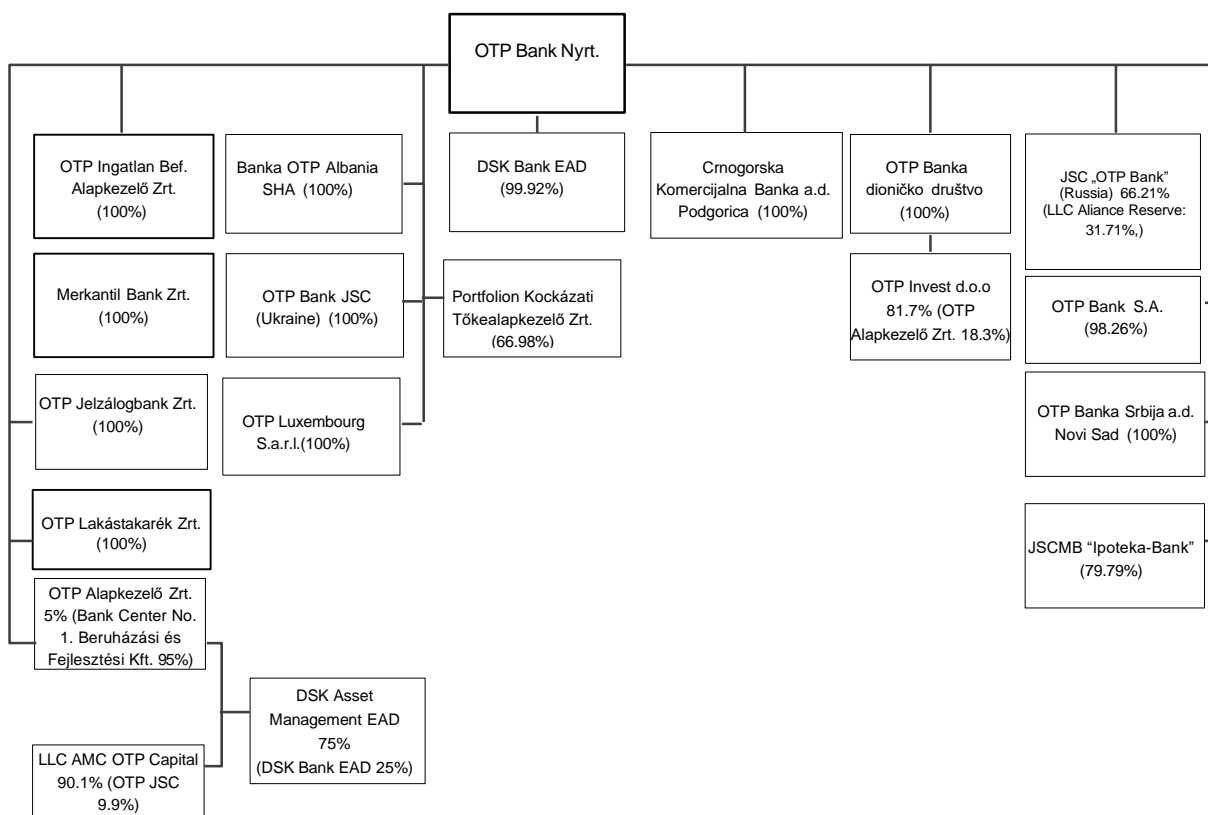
OTP Bank Nyrt.

OTP Ingatlan Bef. Alapkezelő Zrt. (100%)

Banka OTP Albania SHA (100%)

DSK Bank EAD (99.92%)

Crnogorska Komercijalna Banka a.d. Podgorica (100%)

OTP Banka dioničko društvo (100%)

JSC „OTP Bank" (Russia) 66.21% (LLC Aliance Reserve: 31.71%,)

Merkantil Bank Zrt. (100%)

OTP Bank JSC (Ukraine) (100%)

Portfolion Kockázati Tőkealapkezelő Zrt. (66.98%)

OTP Invest d.o.o 81.7% (OTP Alapkezelő Zrt. 18.3%)

OTP Bank S.A. (98.26%)

OTP Jelzálogbank Zrt. (100%)

OTP Luxembourg S.a.r.l.(100%)

OTP Banka Srbija a.d. Novi Sad (100%)

OTP Lakástakarék Zrt. (100%)

JSCMB "Ipoteka-Bank" (79.79%)

OTP Alapkezelő Zrt. 5% (Bank Center No. 1. Beruházási és Fejlesztési Kft. 95%)

DSK Asset Management EAD 75% (DSK Bank EAD 25%)

LLC AMC OTP Capital 90.1% (OTP JSC 9.9%)